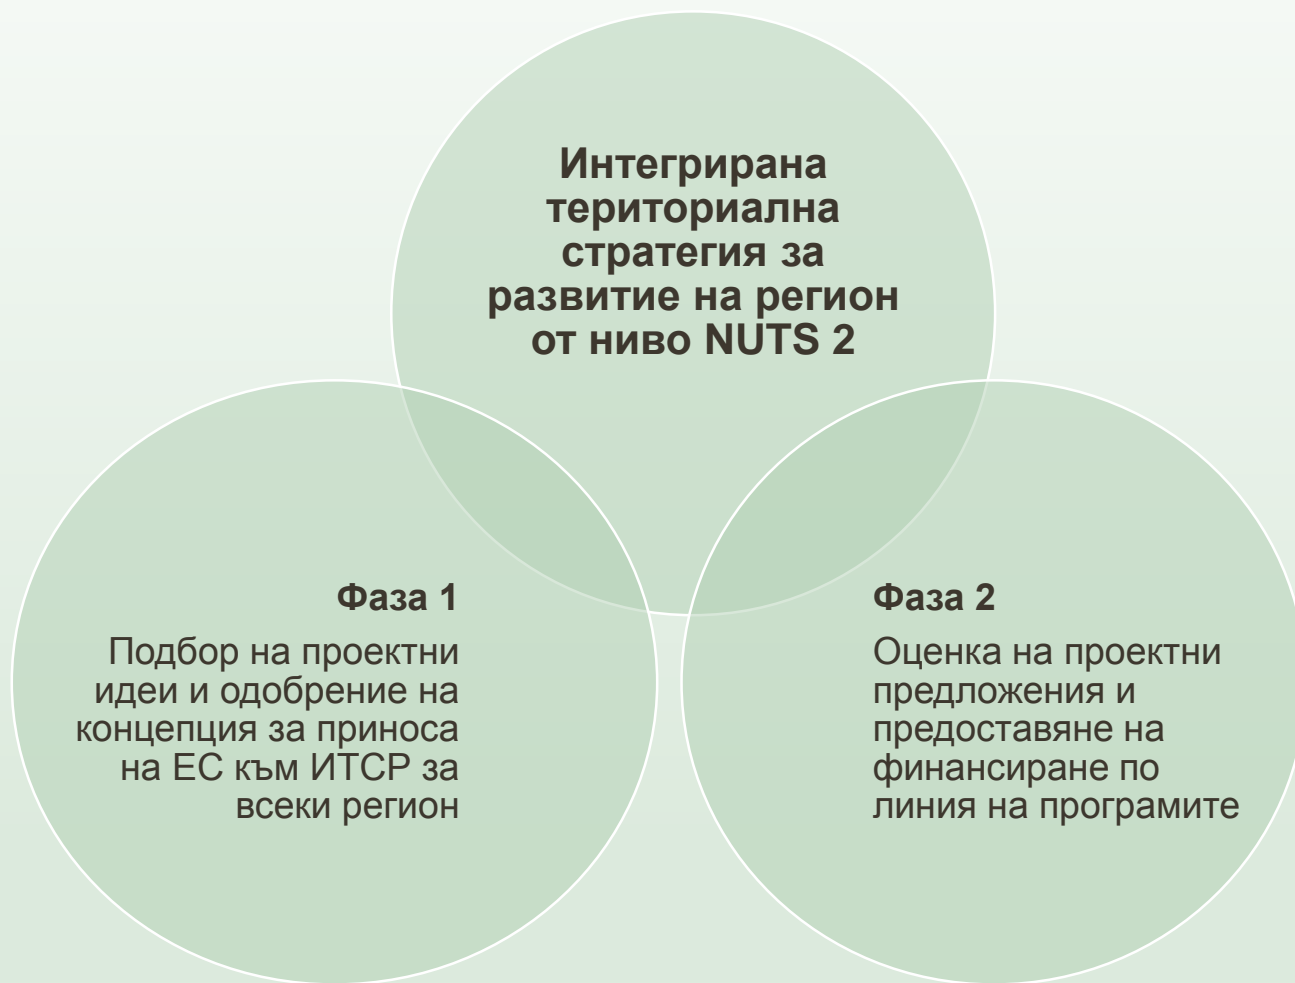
Интегрирана териториална стратегия за развитие на регион от ниво NUTS 2

Фаза 1

Подбор на проектни идеи и одобрение на концепция за приноса на ЕС към ИТСР за всеки регион

Фаза 2

Оценка на проектни предложения и предоставяне на финансиране по линия на програмите